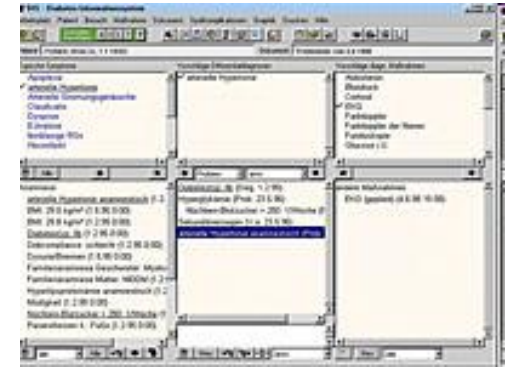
EVS - Diabetes Informationssystem
Patient Besuch Maßnahme Dokument Systemeinstellungen Grafik Drucken Hilfe
Dokument

Apoplexie
arterielle Hypertonie
Claudicatio
Dyspnoe
Ikterus

arterielle Hypertonie

Alldosteron
Blutdruck
Cortisol
EKG
Farbdoppler
Farbdoppler der Nieren

Anamnese
arterielle Hypertonie anamnestisch
BMI: 29.0 kg/m²
BMI: 28.8 kg/m²
Diabetes Typ IIb
Familienanamnese
Familienanamnese
Hyperlipoproteinämie anamnestisch
Müdigkeit
Nächtliche Blutzucker
Parästhesien

Diabetes Typ IIb
Hyperlipidämie
Nachtem Blutzucker
arterielle Hypertonie anamnestisch

geplante Maßnahmen
EKG (geplant)